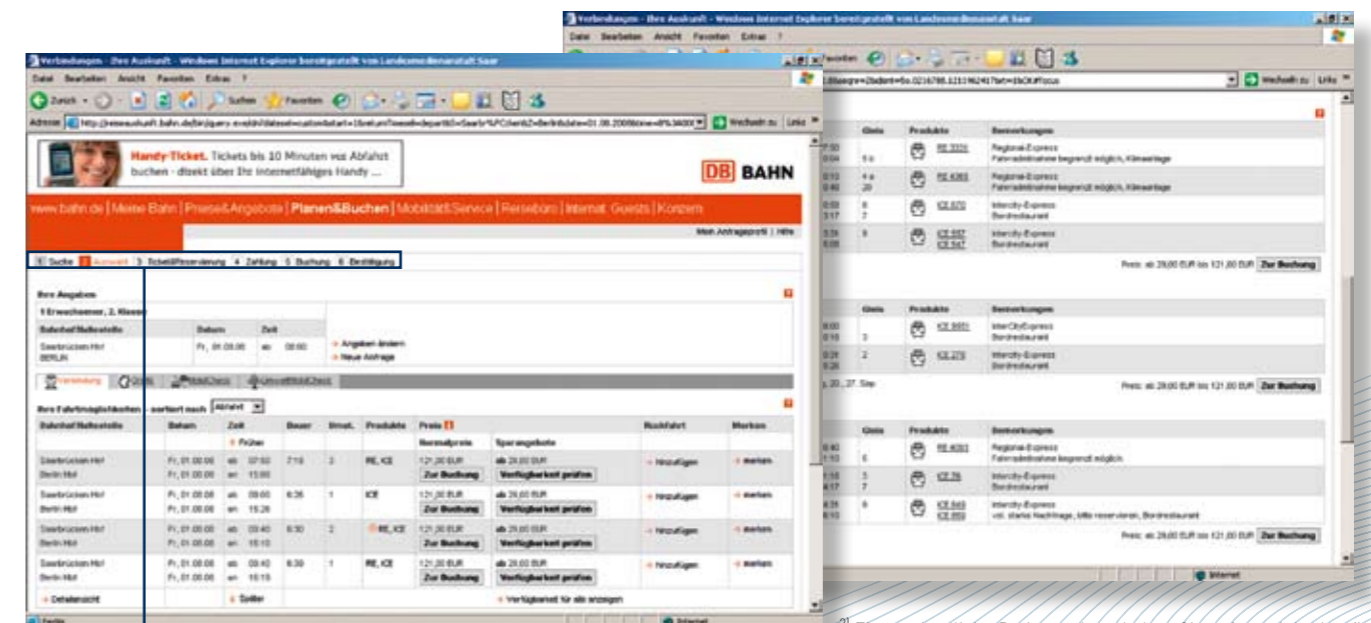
Verbindungen - Ihre Auskunft - Windows Internet Explorer bereitgestellt von Landesmedienanstalt Saar

Datei Bearbeiten Ansicht Favoriten Extras ?

Zurück Suchen Favoriten

Adresse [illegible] Wechseln zu Links

Handy-Ticket. Tickets bis 10 Minuten vor Abfahrt buchen - direkt über Ihr internetfähiges Handy ...

DB BAHN

www.bahn.de | Meine Bahn | Preise&Angebote | Planen&Buchen | Mobilität&Service | Reisebüro | Internat. Guests | Konzern

Mein Anfrageprofil | Hilfe

1 Suche 2 Auswahl 3 Ticket&Reservierung 4 Zahlung 5 Buchung 6 Bestätigung

Ihre Angaben

1 Erwachsener, 2. Klasse

| Bahnhof/Haltestelle | Datum | Zeit | |
|---|---|---|---|
| Saarbrücken Hbf BERLIN | Fr, 01.08.08 | ab 08:00 | Angaben ändern Neue Anfrage |

Verbindung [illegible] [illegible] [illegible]

Ihre Fahrtmöglichkeiten - sortiert nach Abfahrt

| Bahnhof/Haltestelle | Datum | Zeit | Dauer | Umst. | Produkte | Preis Normalpreis | Sparangebote | Rückfahrt | Merken |
|---|---|---|---|---|---|---|---|---|---|
| | | Früher | | | | | | | |
| Saarbrücken Hbf Berlin Hbf | Fr, 01.08.08 Fr, 01.08.08 | ab 07:50 an 15:00 | 7:10 | 2 | RE, ICE | 121,00 EUR Zur Buchung | ab 29,00 EUR Verfügbarkeit prüfen | Hinzufügen | merken |
| Saarbrücken Hbf Berlin Hbf | Fr, 01.08.08 Fr, 01.08.08 | ab 09:00 an 15:26 | 6:26 | 1 | ICE | 121,00 EUR Zur Buchung | ab 29,00 EUR Verfügbarkeit prüfen | Hinzufügen | merken |
| Saarbrücken Hbf Berlin Hbf | Fr, 01.08.08 Fr, 01.08.08 | ab 09:40 an 16:10 | 6:30 | 2 | RE, ICE | 121,00 EUR Zur Buchung | ab 29,00 EUR Verfügbarkeit prüfen | Hinzufügen | merken |
| Saarbrücken Hbf Berlin Hbf | Fr, 01.08.08 Fr, 01.08.08 | ab 09:40 an 16:10 | 6:30 | 1 | RE, ICE | 121,00 EUR Zur Buchung | ab 29,00 EUR Verfügbarkeit prüfen | Hinzufügen | merken |
| Detailansicht | | Später | | | | | Verfügbarkeit für alle anzeigen | | |

Fertig Internet

Verbindungen - Ihre Auskunft - Windows Internet Explorer bereitgestellt von Landesmedienanstalt Saar

Datei Bearbeiten Ansicht Favoriten Extras ?

Wechseln zu Links

| Gleis | Produkte | Bemerkungen |
|---|---|---|
| 5 a | RE 3331 | Regional-Express Fahrradmitnahme begrenzt möglich, Klimaanlage |
| 4 a 20 | RE 4363 | Regional-Express Fahrradmitnahme begrenzt möglich, Klimaanlage |
| 8 7 | ICE 670 | Intercity-Express Bordrestaurant |
| 8 | ICE 657 ICE 547 | Intercity-Express Bordrestaurant |

Preis: ab 29,00 EUR bis 121,00 EUR Zur Buchung

| Gleis | Produkte | Bemerkungen |
|---|---|---|
| 3 | ICE 9551 | InterCityExpress Bordrestaurant |
| 2 | ICE 275 | Intercity-Express Bordrestaurant |

Preis: ab 29,00 EUR bis 121,00 EUR Zur Buchung

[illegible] 20., 27. Sep

| Gleis | Produkte | Bemerkungen |
|---|---|---|
| 6 | RE 4093 | Regional-Express Fahrradmitnahme begrenzt möglich |
| 3 7 | ICE 76 | Intercity-Express Bordrestaurant |
| 6 | ICE 643 ICE 959 | Intercity-Express vsl. starke Nachfrage, bitte reservieren, Bordrestaurant |

Preis: ab 29,00 EUR bis 121,00 EUR Zur Buchung

Internet